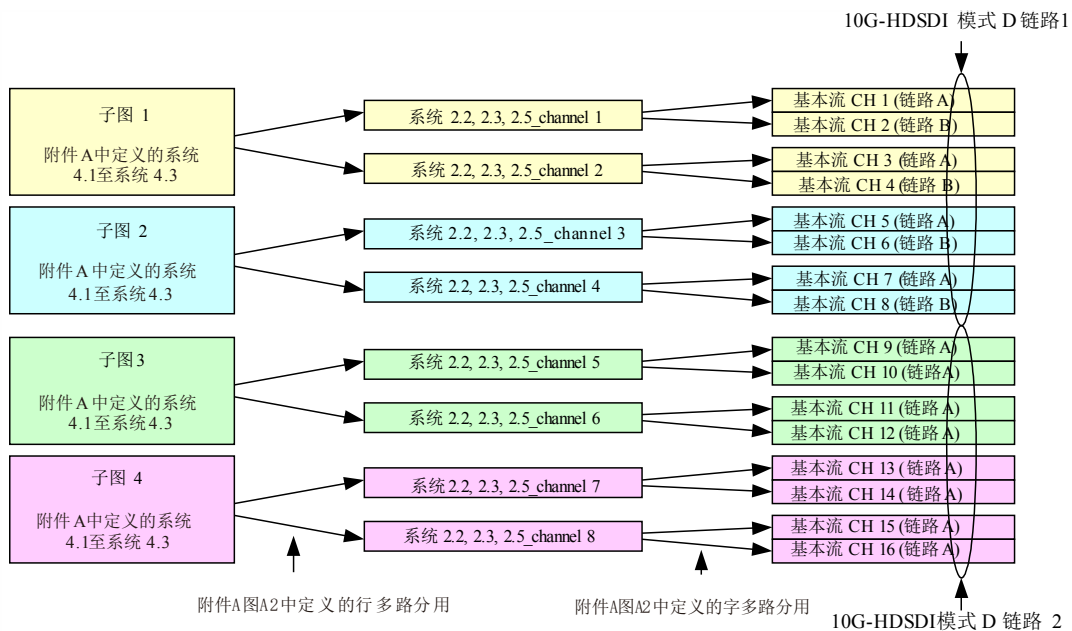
10G-HDSDI 模式 D 链路1

子图 1

附件A中定义的系统 4.1至系统 4.3

系统 2.2, 2.3, 2.5_channel 1

系统 2.2, 2.3, 2.5_channel 2

基本流 CH 1 (链路 A)
基本流 CH 2 (链路 B)
基本流 CH 3 (链路 A)
基本流 CH 4 (链路 B)

子图 2

附件A中定义的系统 4.1至系统4.3

系统 2.2, 2.3, 2.5_channel 3

系统 2.2, 2.3, 2.5_channel 4

基本流 CH 5 (链路 A)
基本流 CH 6 (链路 B)
基本流 CH 7 (链路 A)
基本流 CH 8 (链路 B)

子图3

附件A中定义的系统 4.1至系统4.3

系统 2.2, 2.3, 2.5_channel 5

系统 2.2, 2.3, 2.5_channel 6

基本流 CH 9 (链路 A)
基本流 CH 10 (链路A)
基本流 CH 11 (链路 A)
基本流 CH 12 (链路 A)

子图 4

附件A中定义的系统 4.1至系统 4.3

系统2.2, 2.3, 2.5_channel 7

系统 2.2, 2.3, 2.5_channel 8

基本流 CH 13 (链路A)
基本流 CH 14 (链路A)
基本流 CH 15 (链路 A)
基本流 CH 16 (链路 A)

附件A图A2中定义的行多路分用

附件A图A2中定义的字多路分用

10G-HDSDI模式 D 链路 2